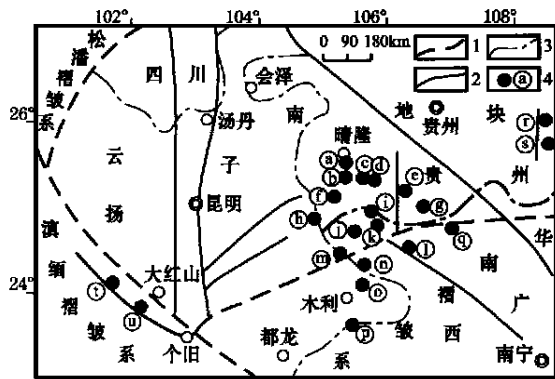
102° 104° 106° 108°

0 90 180km

1 2 3 4 ⓐ

26°

24°

松 潘 褶 皱 系

四 川

会泽

汤丹

云 扬 子

南

地

贵州

块

晴隆

ⓐ ⓑ ⓒ ⓓ ⓔ 贵 ⓕ ⓗ ⓘ ⓖ ⓙ ⓚ ⓛ ⓠ

州

华

ⓡ ⓢ

昆明

滇 缅 褶 皱 系

大红山

ⓣ ⓤ

个旧

ⓜ ⓝ ⓞ ⓟ

木利

都龙

南 褶 皱 系

广 西

南宁